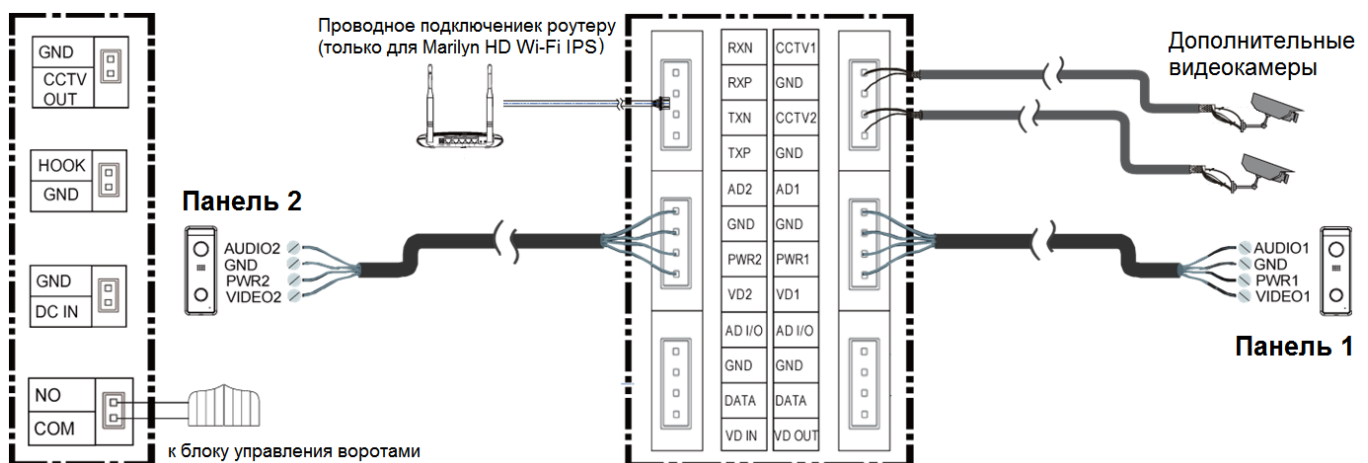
GND
CCTV OUT

HOOK
GND

GND
DC IN

NO
COM

к блоку управления воротами

Проводное подключениек роутеру
(только для Marilyn HD Wi-Fi IPS)

Панель 2
AUDIO2
GND
PWR2
VIDEO2

| RXN | CCTV1 |
|---|---|
| RXP | GND |
| TXN | CCTV2 |
| TXP | GND |
| AD2 | AD1 |
| GND | GND |
| PWR2 | PWR1 |
| VD2 | VD1 |
| AD I/O | AD I/O |
| GND | GND |
| DATA | DATA |
| VD IN | VD OUT |

Дополнительные видеокамеры

AUDIO1
GND
PWR1
VIDEO1

Панель 1